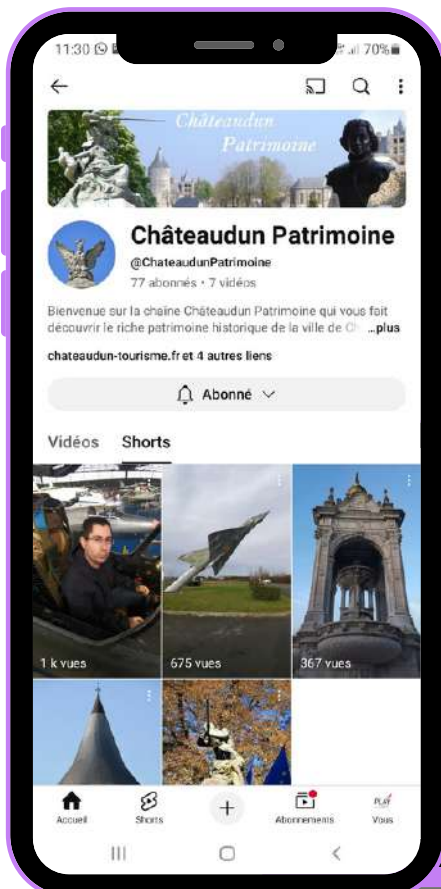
11:30 70%

Châteaudun Patrimoine

Châteaudun Patrimoine
@ChateaudunPatrimoine
77 abonnés • 7 vidéos

Bienvenue sur la chaîne Châteaudun Patrimoine qui vous fait découvrir le riche patrimoine historique de la ville de Ch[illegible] ...plus

chateaudun-tourisme.fr et 4 autres liens

Abonné

Vidéos Shorts

1 k vues
675 vues
367 vues

Accueil Shorts Abonnements Vous